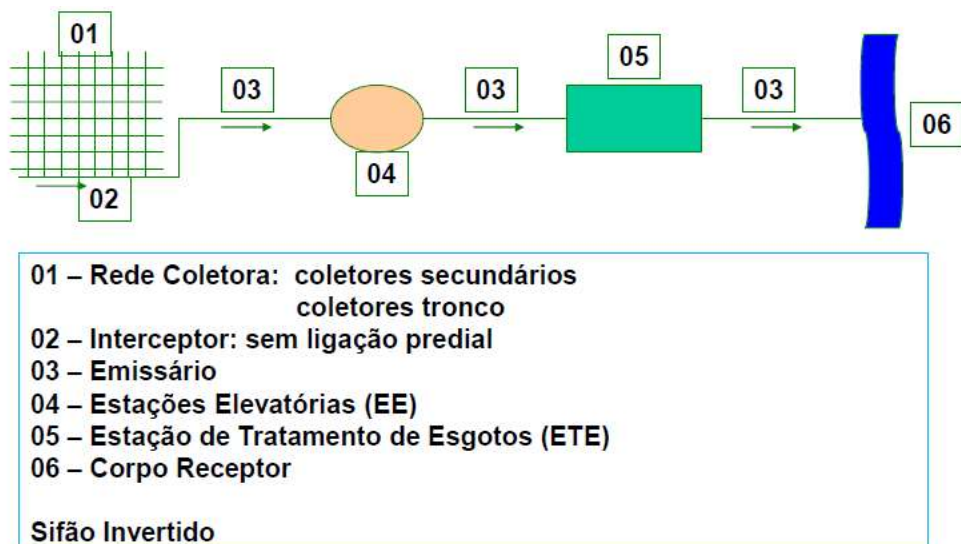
01

03

03

05

03

06

04

02

01 – Rede Coletora: coletores secundários
coletores tronco
02 – Interceptor: sem ligação predial
03 – Emissário
04 – Estações Elevatórias (EE)
05 – Estação de Tratamento de Esgotos (ETE)
06 – Corpo Receptor

Sifão Invertido